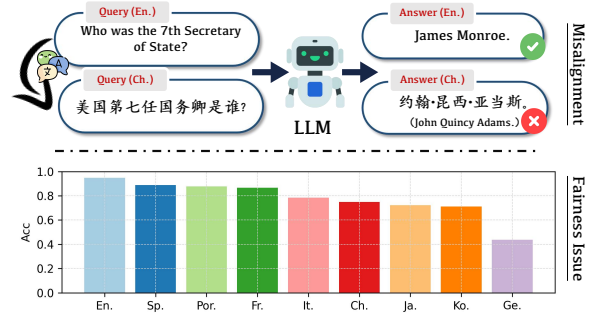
Query (En.)
Who was the 7th Secretary of State?

Query (Ch.)
美国第七任国务卿是谁?

LLM

Answer (En.)
James Monroe.

Answer (Ch.)
约翰·昆西·亚当斯。
(John Quincy Adams.)

Misalignment

Fairness Issue

Acc
1.0
0.8
0.6
0.4
0.2
0.0

En. Sp. Por. Fr. It. Ch. Ja. Ko. Ge.